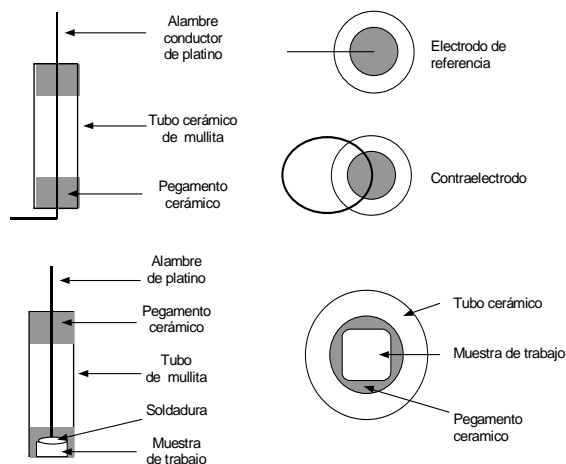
Alambre conductor de platino

Tubo cerámico de mullita

Pegamento cerámico

Electrodo de referencia

Contraelectrodo

Alambre de platino

Pegamento cerámico

Tubo de mullita

Soldadura

Muestra de trabajo

Tubo cerámico

Muestra de trabajo

Pegamento ceramico